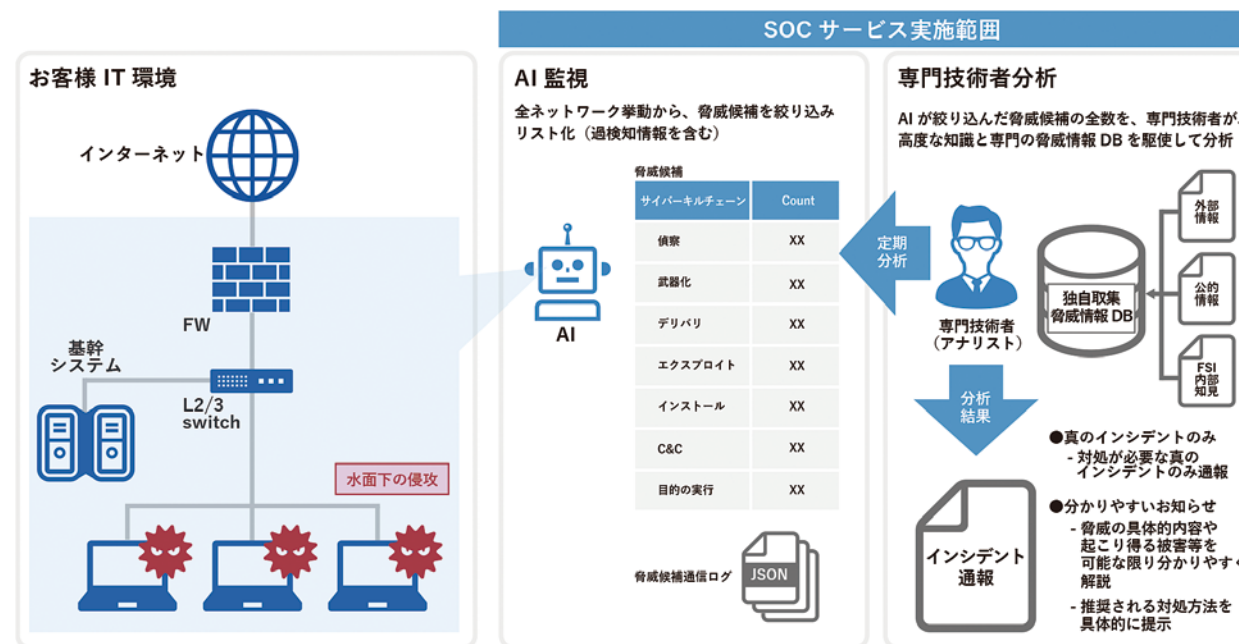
SOC サービス実施範囲

お客様 IT 環境

インターネット

FW

基幹
システム

L2/3
switch

水面下の侵攻

AI 監視

全ネットワーク挙動から、脅威候補を絞り込み
リスト化（過検知情報を含む）

脅威候補

| サイバーキルチェーン | Count |
|---|---|
| 偵察 | XX |
| 武器化 | XX |
| デリバリ | XX |
| エクスプロイト | XX |
| インストール | XX |
| C&C | XX |
| 目的の実行 | XX |

AI

脅威候補通信ログ

JSON

定期
分析

専門技術者分析

AI が絞り込んだ脅威候補の全数を、専門技術者が
高度な知識と専門の脅威情報 DB を駆使して分析

専門技術者
（アナリスト）

独自収集
脅威情報 DB

外部
情報

公的
情報

FSI
内部
知見

分析
結果

インシデント
通報

●真のインシデントのみ
- 対処が必要な真の
インシデントのみ通報

●分かりやすいお知らせ
- 脅威の具体的内容や
起こり得る被害等を
可能な限り分かりやす
解説

- 推奨される対処方法を
具体的に提示